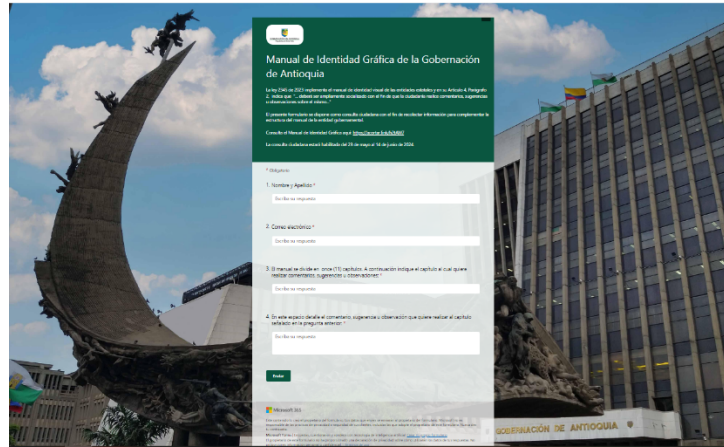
Manual de Identidad Gráfica de la Gobernación de Antioquia

La ley 2345 de 2023 implementa el manual de identidad visual de las entidades estatales y en su Artículo 4. Parágrafo 2, indica que "...deberá ser sometido a consulta ciudadana con el fin de que la ciudadanía realice comentarios, sugerencias u observaciones sobre el mismo..."

El presente formulario se dispone como consulta ciudadana con el fin de recolectar información para complementar la estructura del manual de la entidad gubernamental.

Consulte el Manual de Identidad Gráfica aquí: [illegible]

La consulta ciudadana estará habilitada del 29 de mayo al 14 de junio de 2024.

* Obligatorio

1. Nombre y Apellido *

Escriba su respuesta

2. Correo electrónico *

Escriba su respuesta

3. El manual se divide en once (11) capítulos. A continuación indique el capítulo al cual quiere realizar comentarios, sugerencias u observaciones *

Escriba su respuesta

4. En este espacio detalle el comentario, sugerencia u observación que quiere realizar al capítulo señalado en la pregunta anterior *

Escriba su respuesta

Enviar

Microsoft 365

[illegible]

GOBERNACIÓN DE ANTIOQUIA